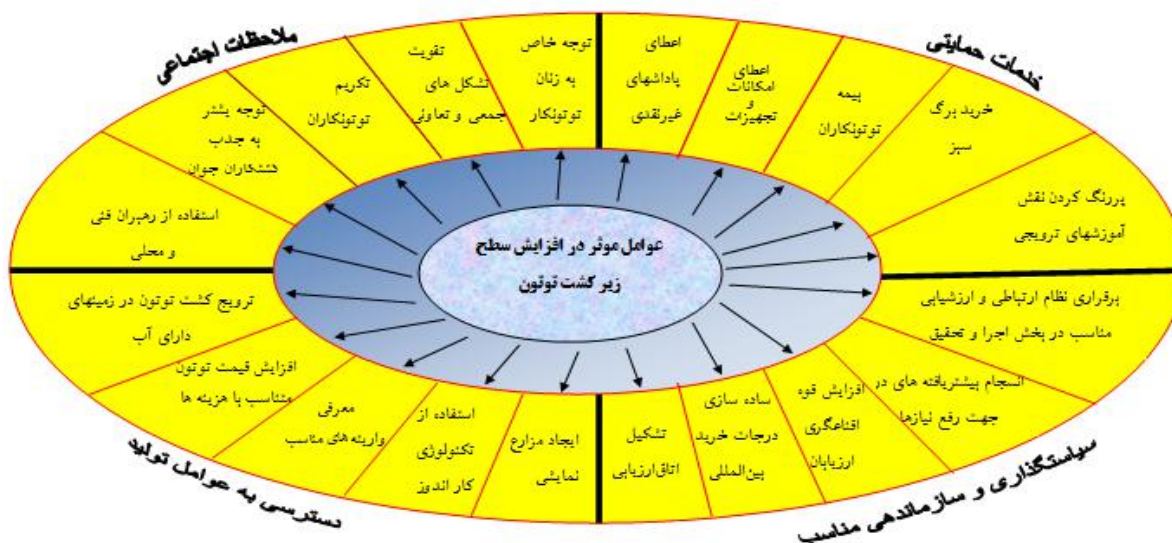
عوامل موثر در افزایش سطح زیر کشت توتون

ملاحظات اجتماعی

تکریم توتونکاران

تقویت تشکل های جمعی و تعاونی

توجه خاص به زنان توتونکار

توجه بیشتر به جذب کشاورزان جوان

استفاده از رهبران فنی و محلی

خدمات حمایتی

اعطای پاداشهای غیرنقدی

اعطای امکانات و تجهیزات

بیمه توتونکاران

خرید برگ سبز

پررنگ کردن نقش آموزشهای ترویجی

دسترسی به عوامل تولید

ترویج کشت توتون در زمینهای دارای آب

افزایش قیمت توتون متناسب با هزینه ها

معرفی واریته های مناسب

استفاده از تکنولوژی کار اندوز

ایجاد مزارع نمایشی

سیاستگذاری و سازماندهی مناسب

برقراری نظام ارتباطی و ارزشیابی مناسب در بخش اجرا و تحقیق

انسجام پیشرفته های در جهت رفع نیازها

افزایش قوه اقناعگری ارزیابان

ساده سازی درجات خرید بین المللی

تشکیل اتاق ارزیابی